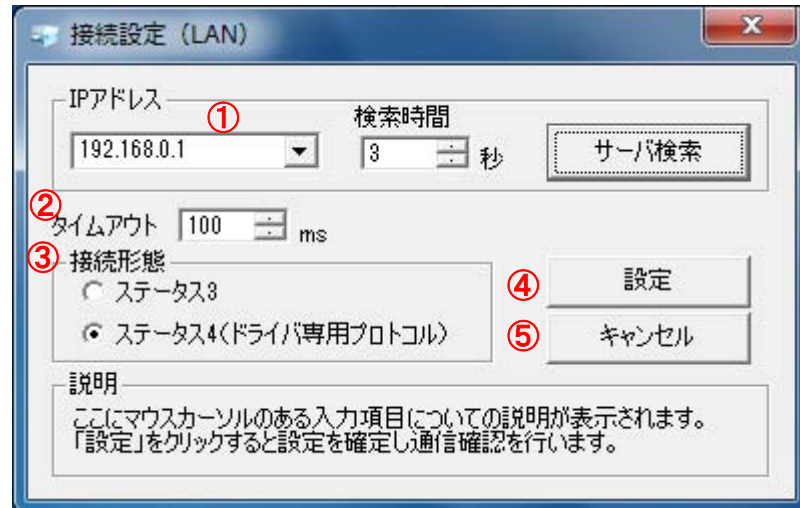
接続設定（LAN）

x

IPアドレス

①

192.168.0.1

検索時間

3

秒

サーバ検索

②

タイムアウト 100 ms

③

接続形態

ステータス3

ステータス4（ドライバ専用プロトコル）

④

設定

⑤

キャンセル

説明

ここにマウスカーソルのある入力項目についての説明が表示されます。
「設定」をクリックすると設定を確定し通信確認を行います。